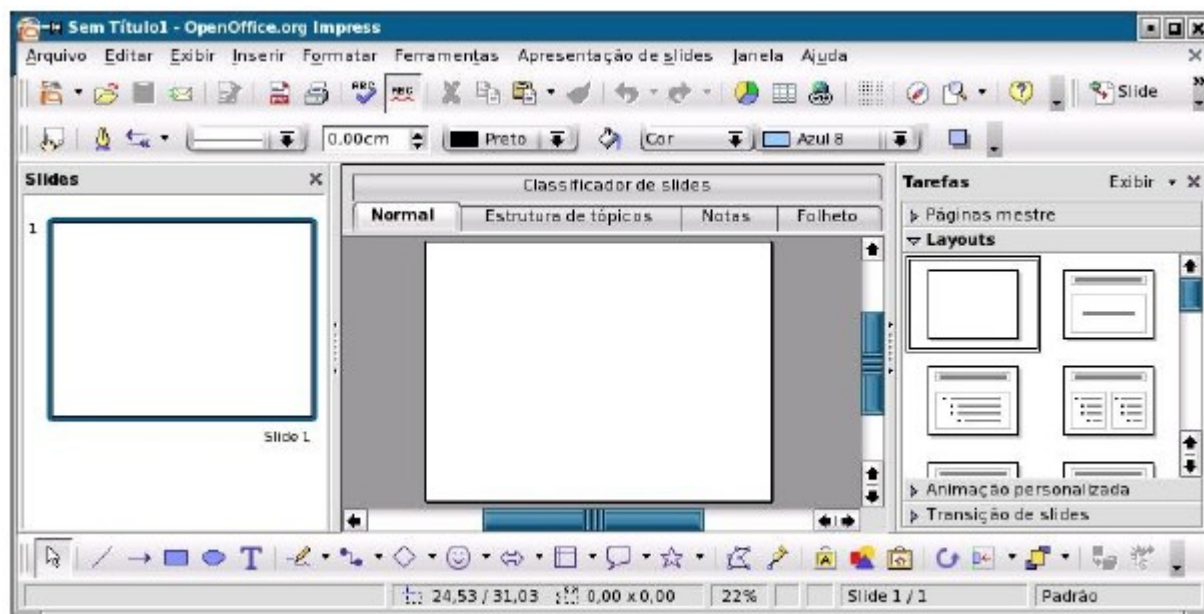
Sem Título1 - OpenOffice.org Impress

Arquivo Editar Exibir Inserir Formatar Ferramentas Apresentação de slides Janela Ajuda

Slide

0,00cm Preto Cor Azul 8

Slides

1

Slide 1

Classificador de slides

Normal | Estrutura de tópicos | Notas | Folheto

Tarefas Exibir

Páginas mestre

Layouts

Animação personalizada

Transição de slides

24,53 / 31,03 0,00 x 0,00 22% Slide 1 / 1 Padrão